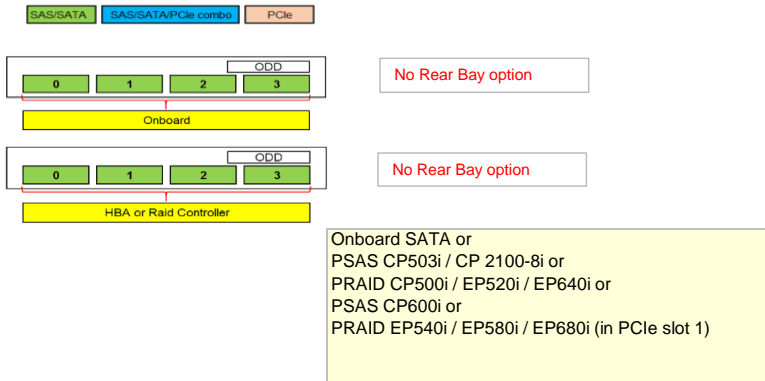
SAS/SATA
SAS/SATA/PCIe combo
PCIe

ODD
0
1
2
3
Onboard

No Rear Bay option

ODD
0
1
2
3
HBA or Raid Controller

No Rear Bay option

Onboard SATA or
PSAS CP503i / CP 2100-8i or
PRAID CP500i / EP520i / EP640i or
PSAS CP600i or
PRAID EP540i / EP580i / EP680i (in PCIe slot 1)